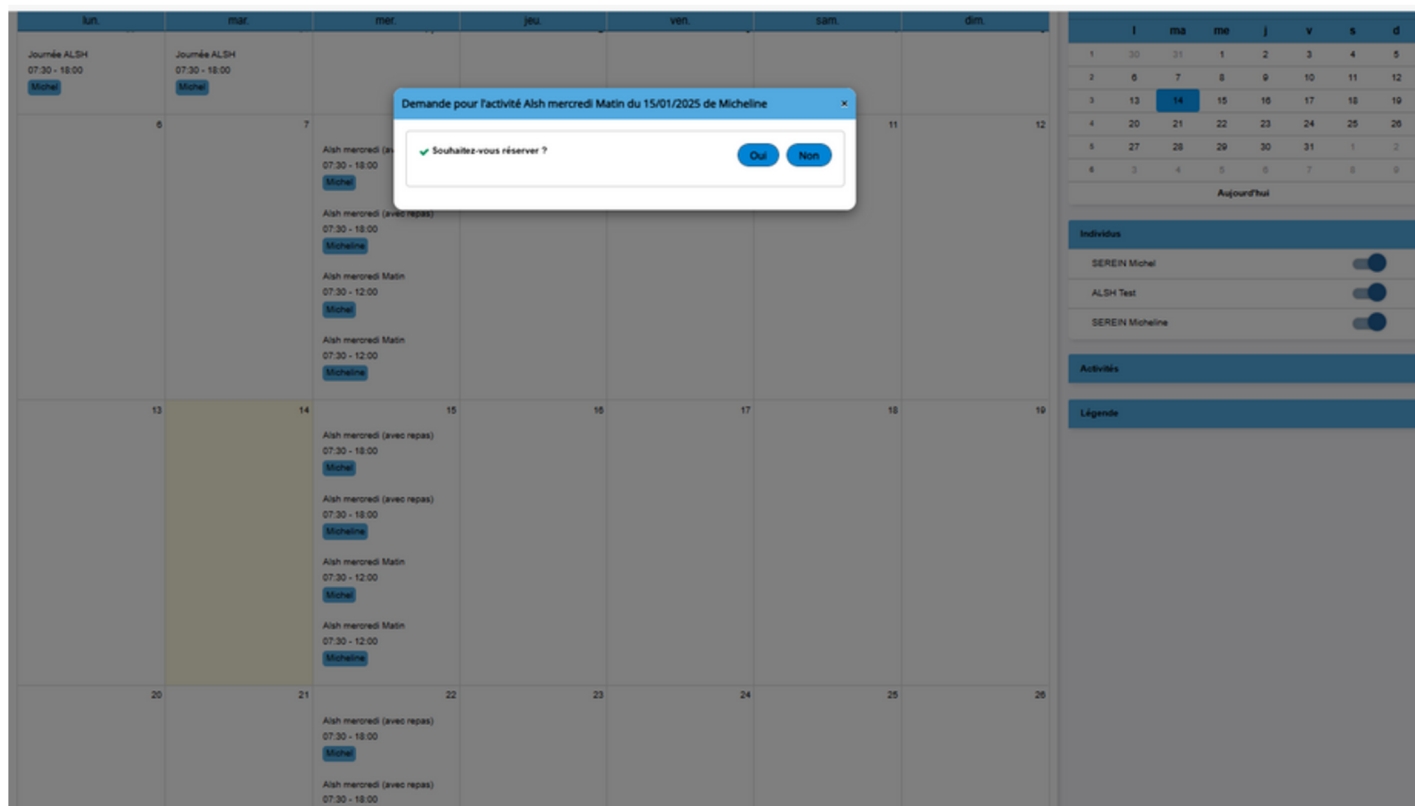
| lun. | mar. | mer. | jeu. | ven. | sam. | dim. |
|---|---|---|---|---|---|---|
| Journée ALSH 07:30 - 18:00 Michel | Journée ALSH 07:30 - 18:00 Michel | | | | | |
| 6 | 7 | Alsh mercredi (av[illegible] 07:30 - 18:00 Michel Alsh mercredi (avec repas) 07:30 - 18:00 Micheline Alsh mercredi Matin 07:30 - 12:00 Michel Alsh mercredi Matin 07:30 - 12:00 Micheline | | | 11 | 12 |
| 13 | 14 | 15 Alsh mercredi (avec repas) 07:30 - 18:00 Michel Alsh mercredi (avec repas) 07:30 - 18:00 Micheline Alsh mercredi Matin 07:30 - 12:00 Michel Alsh mercredi Matin 07:30 - 12:00 Micheline | 16 | 17 | 18 | 19 |
| 20 | 21 | 22 Alsh mercredi (avec repas) 07:30 - 18:00 Michel Alsh mercredi (avec repas) 07:30 - 18:00 | 23 | 24 | 25 | 26 |

Demande pour l'activité Alsh mercredi Matin du 15/01/2025 de Micheline ×

Souhaitez-vous réserver ?

Oui Non

| | l | ma | me | j | v | s | d |
|---|---|---|---|---|---|---|---|
| 1 | 30 | 31 | 1 | 2 | 3 | 4 | 5 |
| 2 | 6 | 7 | 8 | 9 | 10 | 11 | 12 |
| 3 | 13 | 14 | 15 | 16 | 17 | 18 | 19 |
| 4 | 20 | 21 | 22 | 23 | 24 | 25 | 26 |
| 5 | 27 | 28 | 29 | 30 | 31 | 1 | 2 |
| 6 | 3 | 4 | 5 | 6 | 7 | 8 | 9 |

Aujourd'hui

Individus

SEREIN Michel

ALSH Test

SEREIN Micheline

Activités

Légende